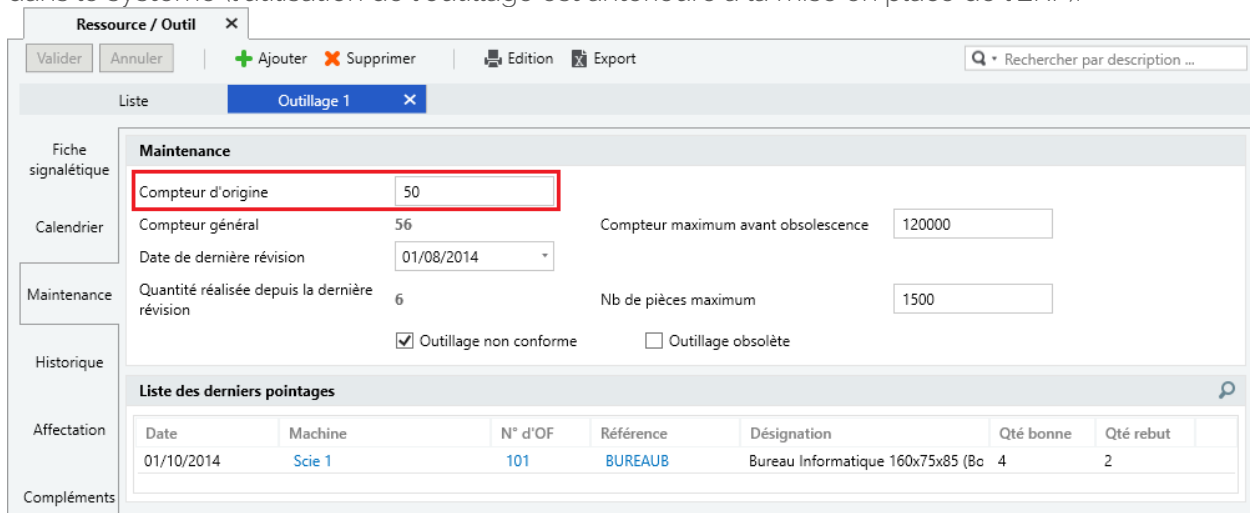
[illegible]

Ressource / Outil ×

Valider Annuler Ajouter Supprimer Edition Export Rechercher par description ...

Liste Outillage 1 ×

Fiche signalétique

Calendrier

Maintenance

Historique

Affectation

Compléments

Maintenance

Compteur d'origine 50

Compteur général 56

Compteur maximum avant obsolescence 120000

Date de dernière révision 01/08/2014

Quantité réalisée depuis la dernière révision 6

Nb de pièces maximum 1500

Outillage non conforme

Outillage obsolète

Liste des derniers pointages

| Date | Machine | N° d'OF | Référence | Désignation | Qté bonne | Qté rebut |
|---|---|---|---|---|---|---|
| 01/10/2014 | Scie 1 | 101 | BUREAUB | Bureau Informatique 160x75x85 (Bo | 4 | 2 |